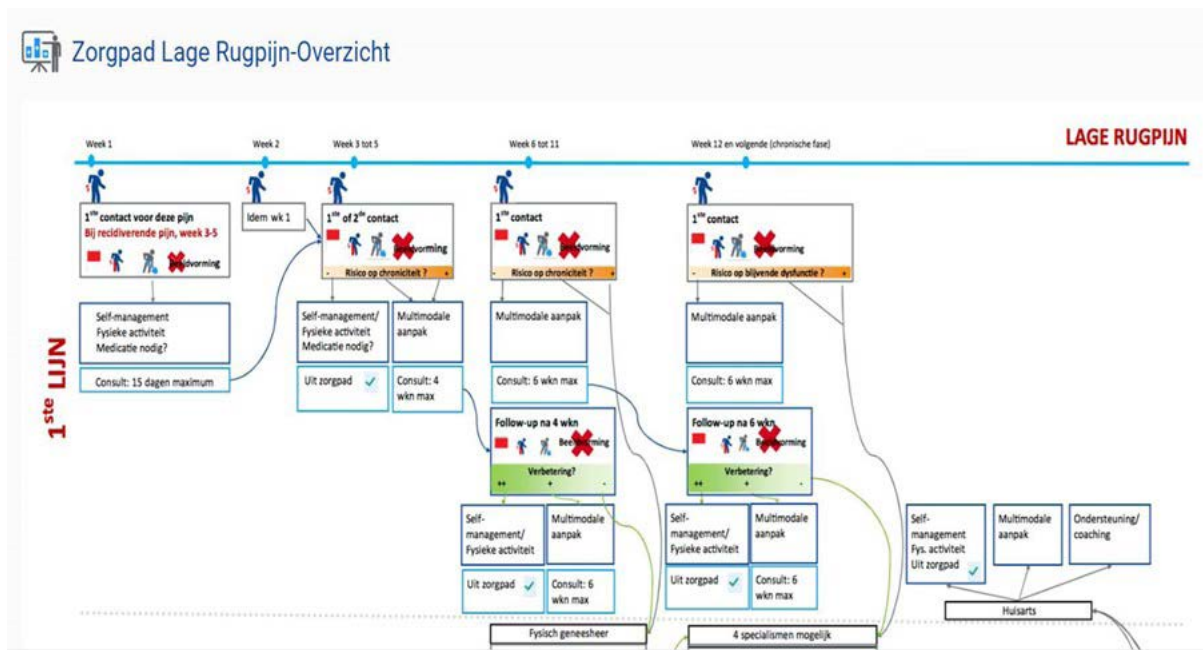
Zorgpad Lage Rugpijn-Overzicht

Week 1

Week 2

Week 3 tot 5

Week 6 tot 11

Week 12 en volgende (chronische fase)

LAGE RUGPIJN

1ste LIJN

1ste contact voor deze pijn
Bij recidiverende pijn, week 3-5
Beeldvorming

Idem wk 1

1ste of 2de contact
Beeldvorming
- Risico op chroniciteit ? +

1ste contact
Beeldvorming
- Risico op chroniciteit ? +

1ste contact
Beeldvorming
- Risico op blijvende dysfunctie ? +

Self-management
Fysieke activiteit
Medicatie nodig?

Consult: 15 dagen maximum

Self-management/
Fysieke activiteit
Medicatie nodig?

Multimodale aanpak

Uit zorgpad

Consult: 4 wkn max

Multimodale aanpak

Consult: 6 wkn max

Multimodale aanpak

Consult: 6 wkn max

Follow-up na 4 wkn
Beeldvorming
Verbetering?
++ + -

Follow-up na 6 wkn
Beeldvorming
Verbetering?
++ + -

Self-management/
Fysieke activiteit

Multimodale aanpak

Uit zorgpad

Consult: 6 wkn max

Self-management/
Fysieke activiteit

Multimodale aanpak

Uit zorgpad

Consult: 6 wkn max

Self-management
Fys. activiteit
Uit zorgpad

Multimodale aanpak

Ondersteuning/
coaching

Huisarts

Fysisch geneesheer

4 specialismen mogelijk